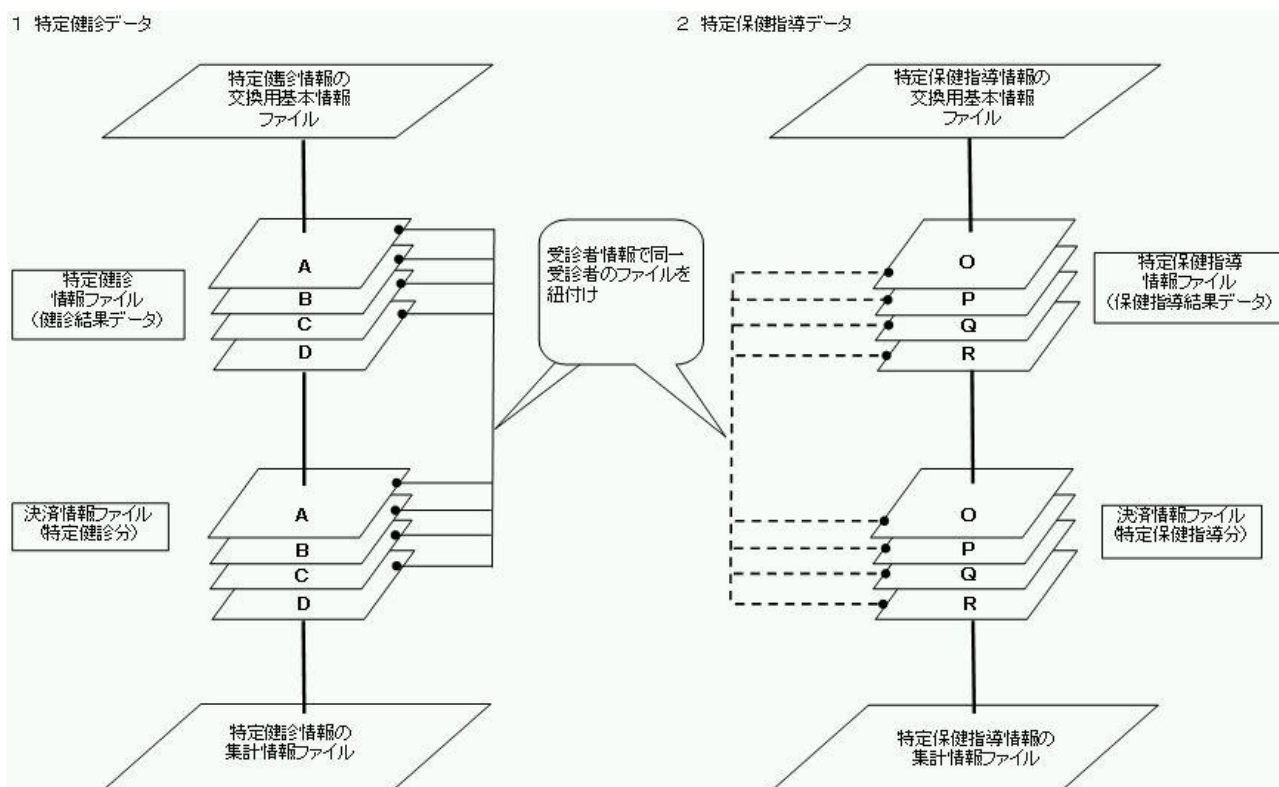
1 特定健診データ

特定健診情報の交換用基本情報ファイル

特定健診情報ファイル（健診結果データ）

A

B

C

D

決済情報ファイル（特定健診分）

A

B

C

D

特定健診情報の集計情報ファイル

受診者情報で同一受診者のファイルを紐付け

2 特定保健指導データ

特定保健指導情報の交換用基本情報ファイル

特定保健指導情報ファイル（保健指導結果データ）

O

P

Q

R

決済情報ファイル（特定保健指導分）

O

P

Q

R

特定保健指導情報の集計情報ファイル